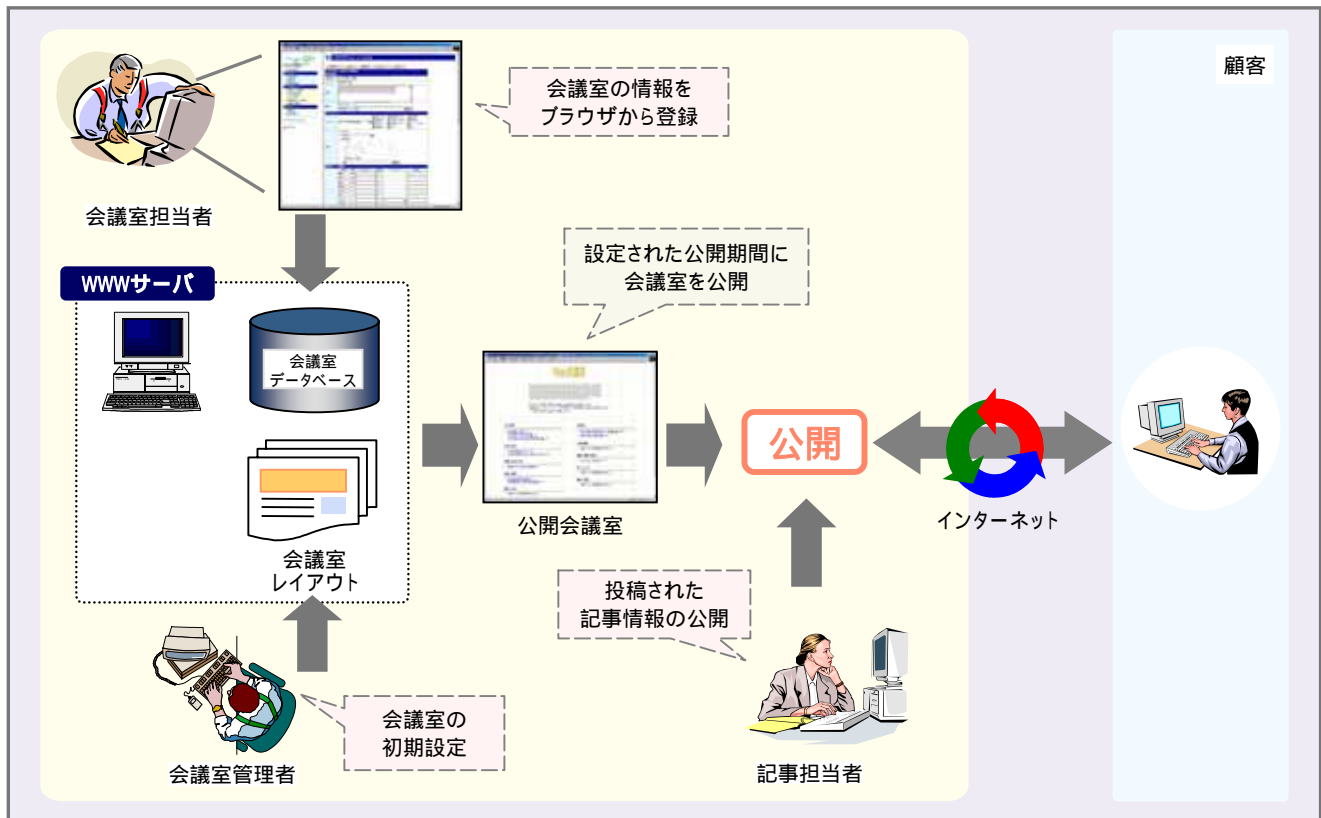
会議室の情報を
ブラウザから登録

顧客

会議室担当者

WWWサーバ

会議室
データベース

設定された公開期間に
会議室を公開

公開

インターネット

公開会議室

会議室
レイアウト

投稿された
記事情報の公開

会議室の
初期設定

会議室管理者

記事担当者